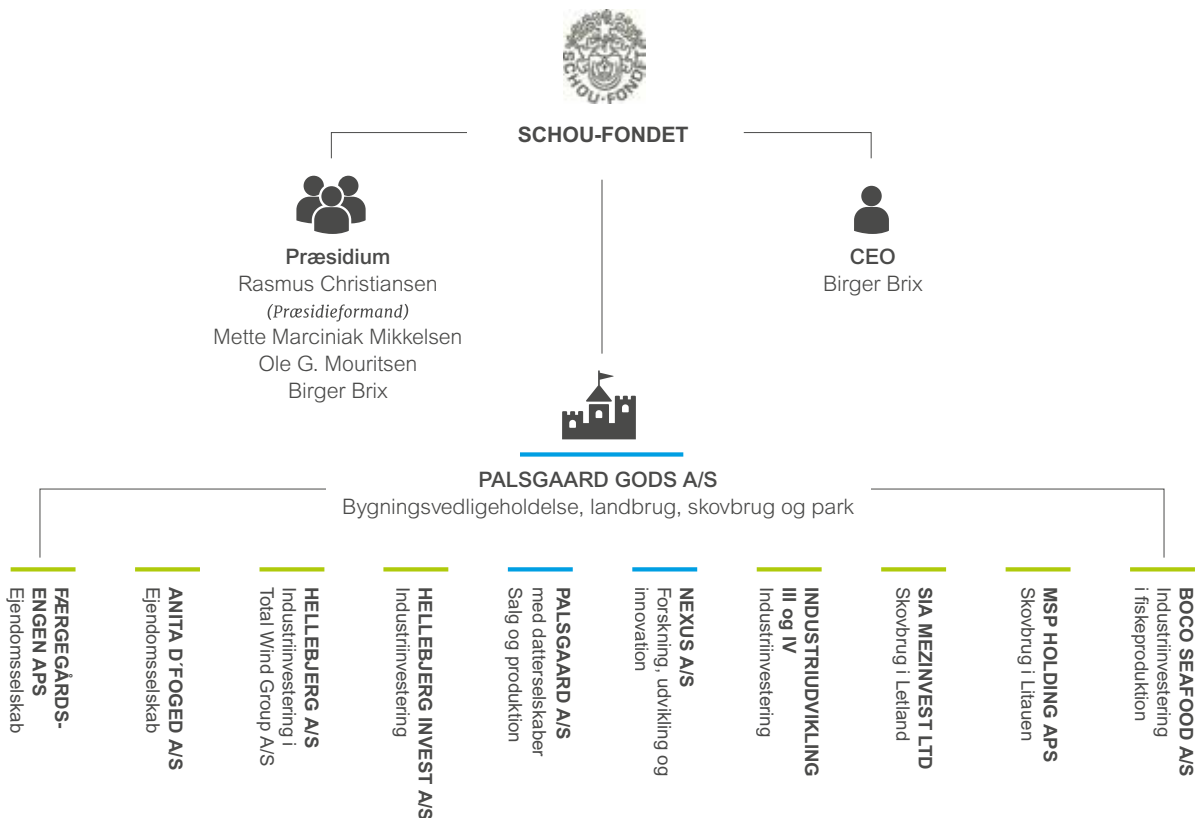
SCHOU-FONDET

SCHOU-FONDET

Præsidium
Rasmus Christiansen
(Præsidieformand)
Mette Marciniak Mikkelsen
Ole G. Mouritsen
Birger Brix

CEO
Birger Brix

PALSGAARD GODS A/S
Bygningsvedligeholdelse, landbrug, skovbrug og park

FÆRGEGÅRDS-ENGEN APS
Ejendomsselskab

ANITA D'FOGED A/S
Ejendomsselskab

HELLEBJERG A/S
Industriinvestering i Total Wind Group A/S

HELLEBJERG INVEST A/S
Industriinvestering

PALSGAARD A/S
med datterselskaber
Salg og produktion

NEXUS A/S
Forskning, udvikling og innovation

INDUSTRIUDVIKLING III og IV
Industriinvestering

SIA MEZINVEST LTD
Skovbrug i Letland

MSP HOLDING APS
Skovbrug i Litauen

BOCO SEAFOOD A/S
Industriinvestering i fiskeproduktion